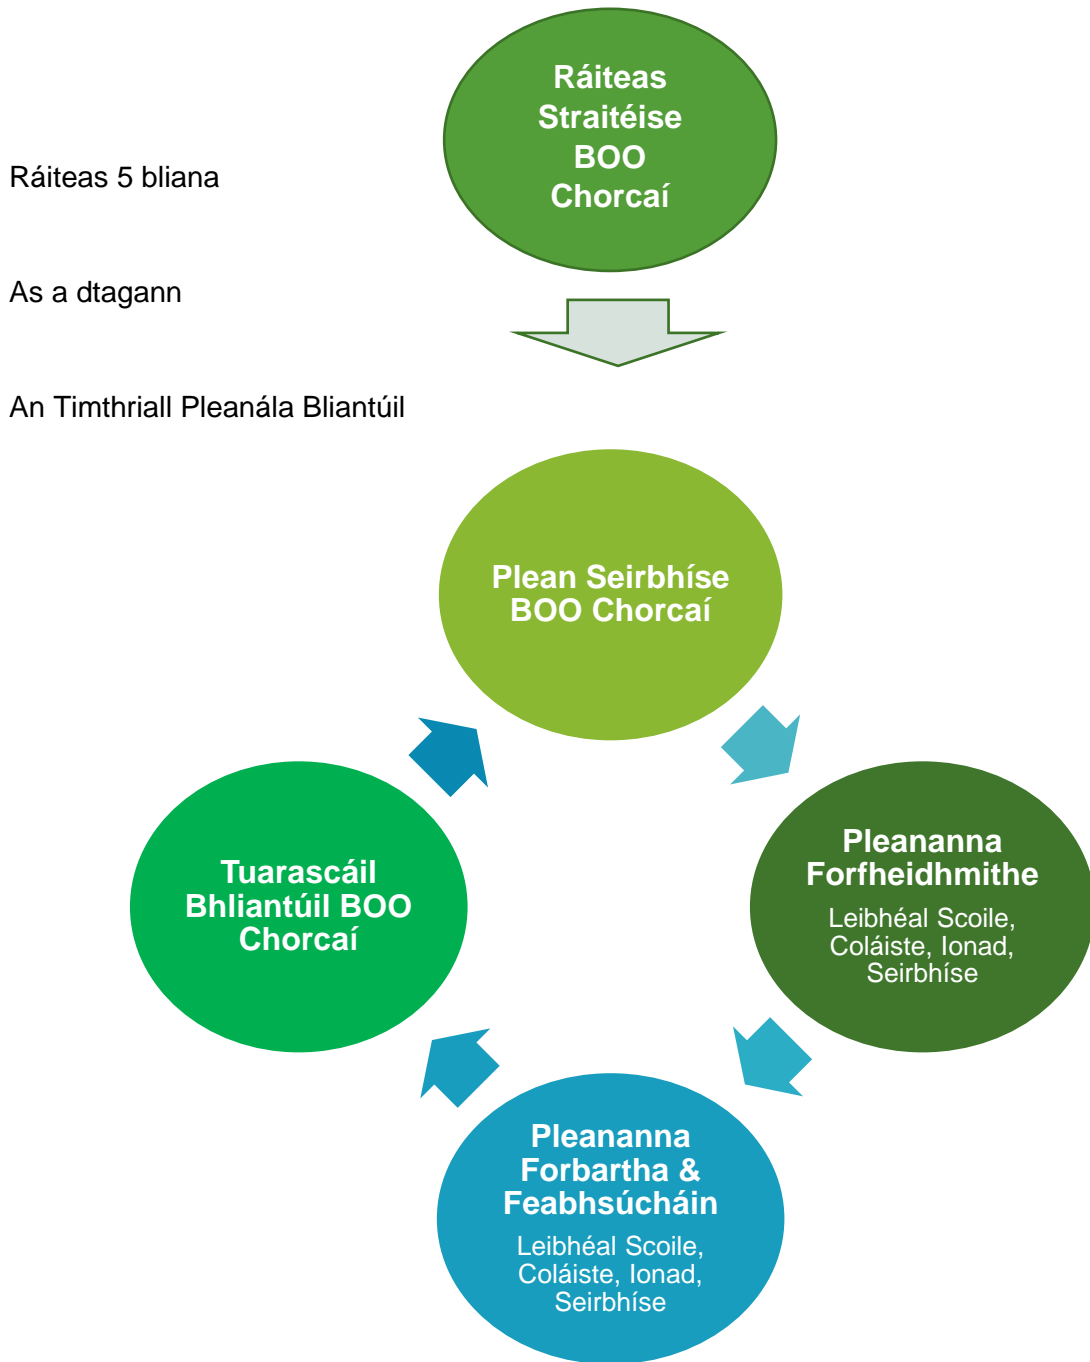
Ráiteas Straitéise BOO Chorcaí

Ráiteas 5 bliana

As a dtagann

An Timthriall Pleanála Bliantúil

Plean Seirbhíse BOO Chorcaí

Pleananna Forfheidhmithe
Leibhéal Scoile, Coláiste, Ionad, Seirbhíse

Pleananna Forbartha & Feabhsúcháin
Leibhéal Scoile, Coláiste, Ionad, Seirbhíse

Tuarascáil Bhliantúil BOO Chorcaí